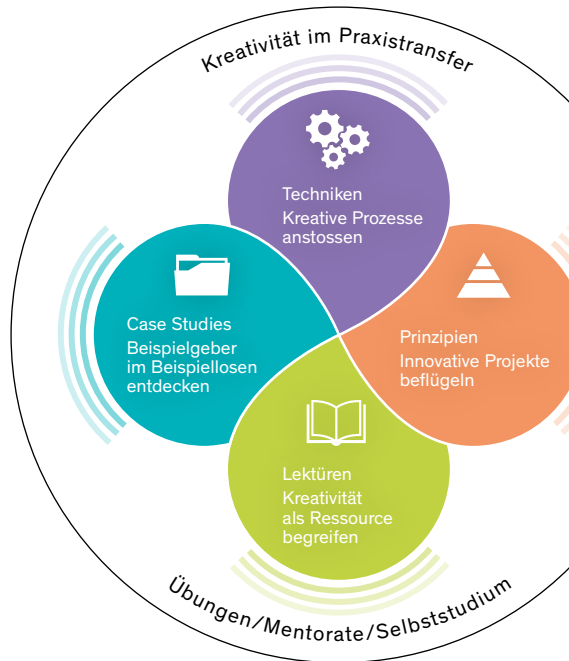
Kreativität im Praxistransfer

Techniken
Kreative Prozesse anstossen

Case Studies
Beispielgeber im Beispiellosen entdecken

Prinzipien
Innovative Projekte beflügeln

Lektüren
Kreativität als Ressource begreifen

Übungen/Mentorate/Selbststudium